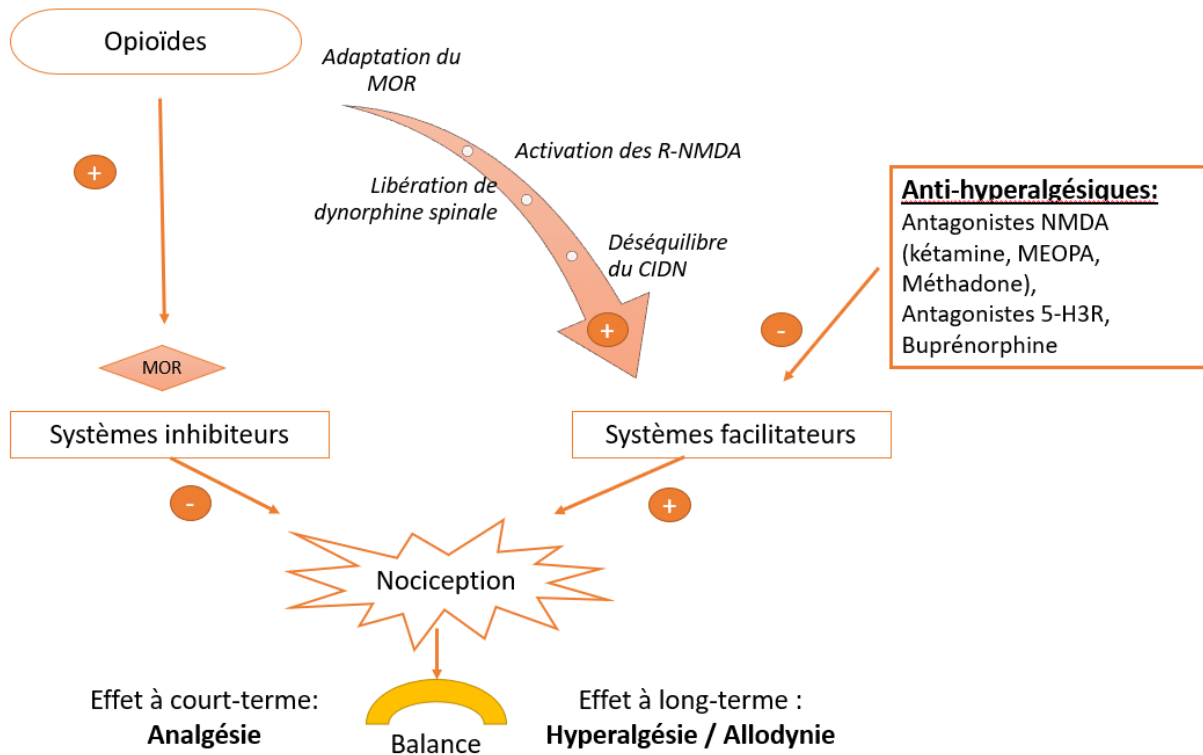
Opioïdes

Adaptation du MOR

Activation des R-NMDA

Libération de dynorphine spinale

Déséquilibre du CIDN

+

+

-

Anti-hyperalgésiques:
Antagonistes NMDA (kétamine, MEOPA, Méthadone),
Antagonistes 5-H3R,
Buprénorphine

MOR

Systèmes inhibiteurs

Systèmes facilitateurs

-

+

Nociception

Effet à court-terme:
Analgésie

Balance

Effet à long-terme :
Hyperalgésie / Allodynie